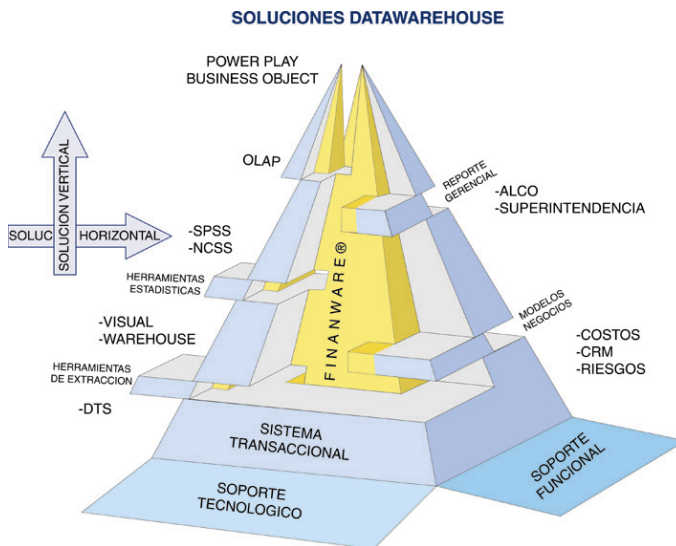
SOLUCIONES DATAWAREHOUSE

POWER PLAY
BUSINESS OBJECT

SOLUCION VERTICAL

SOLUC HORIZONTAL

OLAP

REPORTE GERENCIAL

-ALCO
-SUPERINTENDENCIA

-SPSS
-NCSS

HERRAMIENTAS ESTADISTICAS

FINANWARE®

MODELOS NEGOCIOS

-VISUAL
-WAREHOUSE

-COSTOS
-CRM
-RIESGOS

HERRAMIENTAS DE EXTRACCION

-DTS

SISTEMA TRANSACCIONAL

SOPORTE FUNCIONAL

SOPORTE TECNOLOGICO